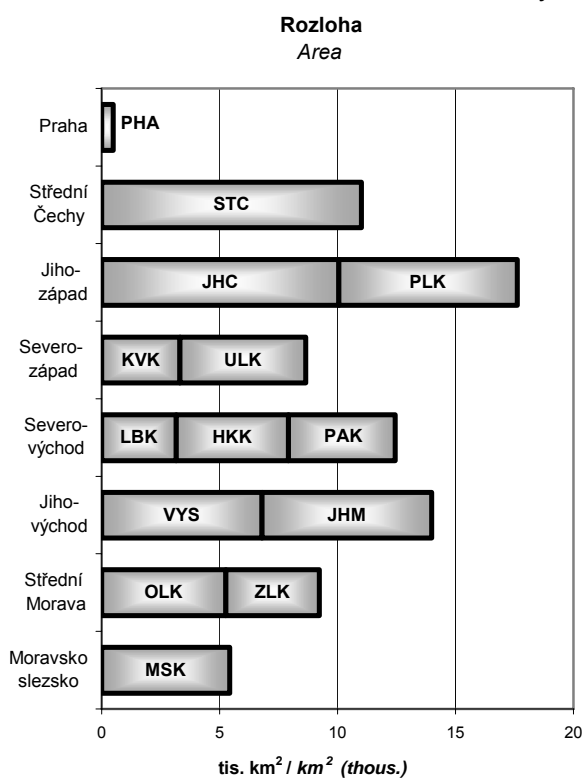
Rozloha
Area

Praha
PHA

Střední Čechy
STC

Jihozápad
JHC
PLK

Severozápad
KVK
ULK

Severovýchod
LBK
HKK
PAK

Jihovýchod
VYS
JHM

Střední Morava
OLK
ZLK

Moravsko slezsko
MSK

0
5
10
15
20

tis. $km^2$ / $km^2$ (thous.)